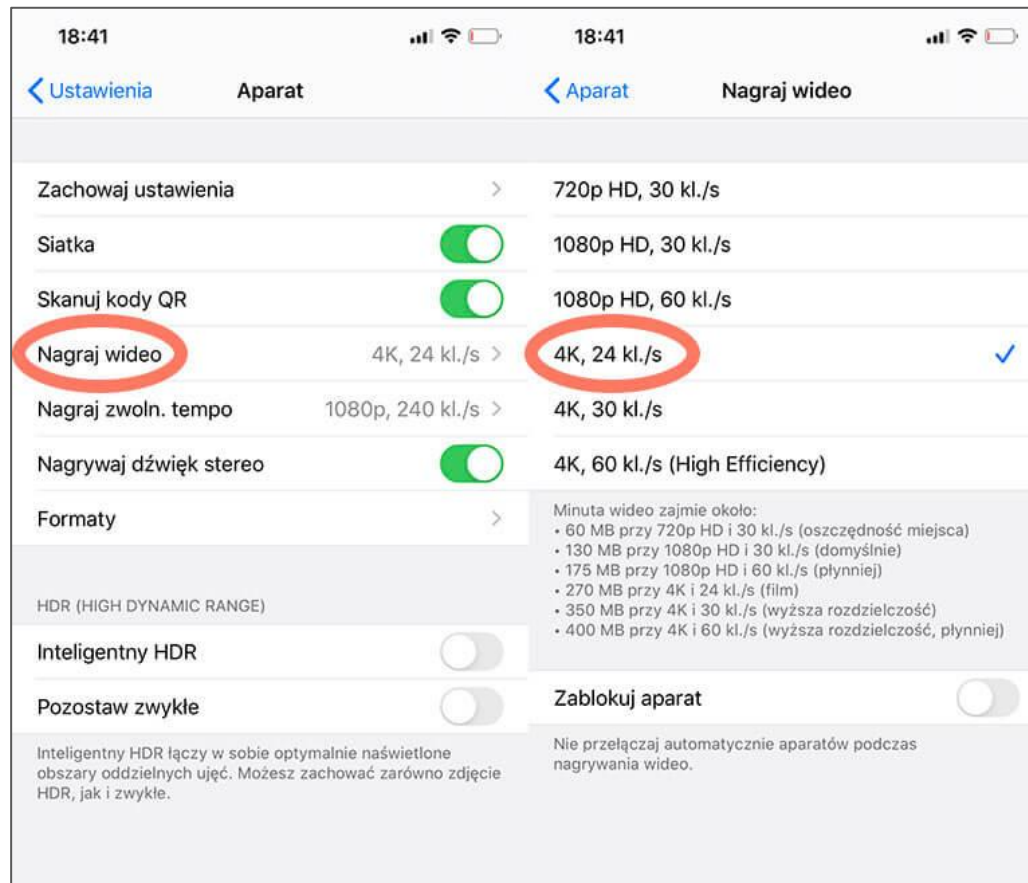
18:41

< Ustawienia Aparat

Zachowaj ustawienia >

Siatka

Skanuj kody QR

Nagraj wideo 4K, 24 kl./s >

Nagraj zwoln. tempo 1080p, 240 kl./s >

Nagrywaj dźwięk stereo

Formaty >

HDR (HIGH DYNAMIC RANGE)

Inteligentny HDR

Pozostaw zwykłe

Inteligentny HDR łączy w sobie optymalnie naświetlone obszary oddzielnych ujęć. Możesz zachować zarówno zdjęcie HDR, jak i zwykłe.

18:41

< Aparat Nagraj wideo

720p HD, 30 kl./s

1080p HD, 30 kl./s

1080p HD, 60 kl./s

4K, 24 kl./s ✓

4K, 30 kl./s

4K, 60 kl./s (High Efficiency)

Minuta wideo zajmie około:
• 60 MB przy 720p HD i 30 kl./s (oszczędność miejsca)
• 130 MB przy 1080p HD i 30 kl./s (domyślnie)
• 175 MB przy 1080p HD i 60 kl./s (płynniej)
• 270 MB przy 4K i 24 kl./s (film)
• 350 MB przy 4K i 30 kl./s (wyższa rozdzielczość)
• 400 MB przy 4K i 60 kl./s (wyższa rozdzielczość, płynniej)

Zablokuj aparat

Nie przełączaj automatycznie aparatów podczas nagrywania wideo.